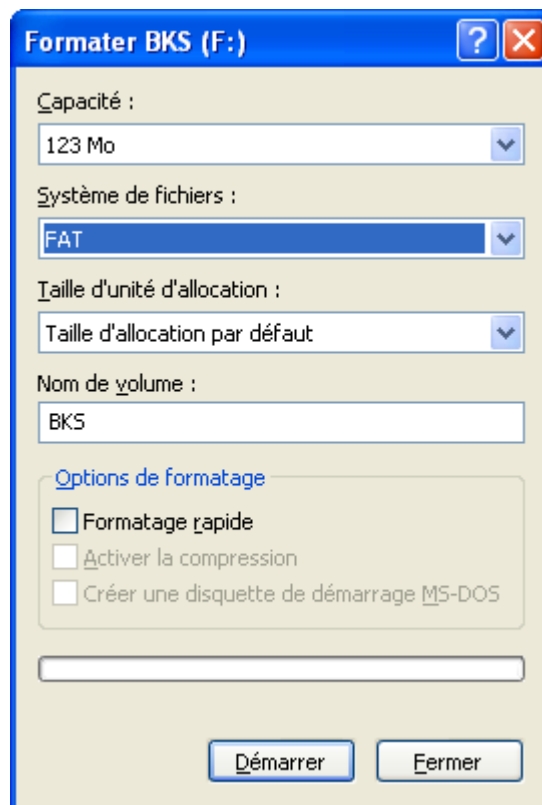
Formater BKS (F:)

?

Capacité :

123 Mo

Système de fichiers :

FAT

Taille d'unité d'allocation :

Taille d'allocation par défaut

Nom de volume :

BKS

Options de formatage

Formatage rapide

Activer la compression

Créer une disquette de démarrage MS-DOS

Démarrer

Fermer